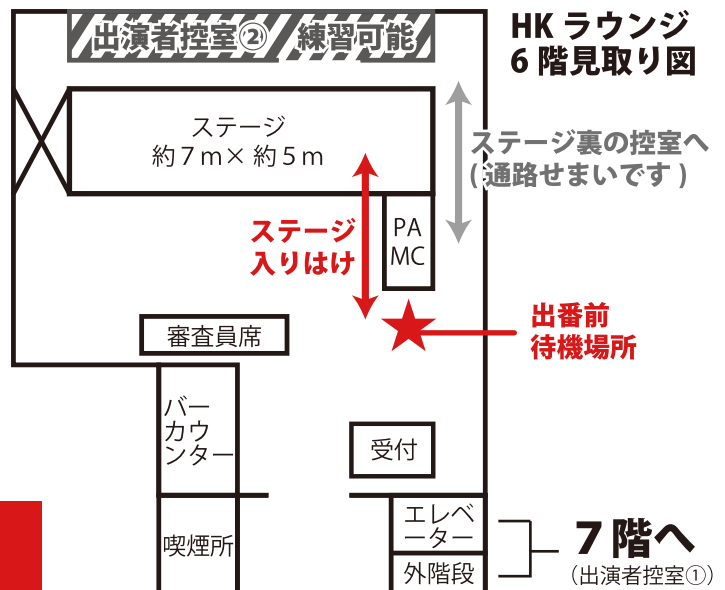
出演者控室② 練習可能

HK ラウンジ
6 階見取り図

ステージ
約７m× 約５m

ステージ裏の控室へ
( 通路せまいです )

ステージ
入りはけ

PA
MC

出番前
待機場所

審査員席

バー
カウ
ン
ンター

受付

エレベーター

喫煙所

外階段

７階へ
（出演者控室①）